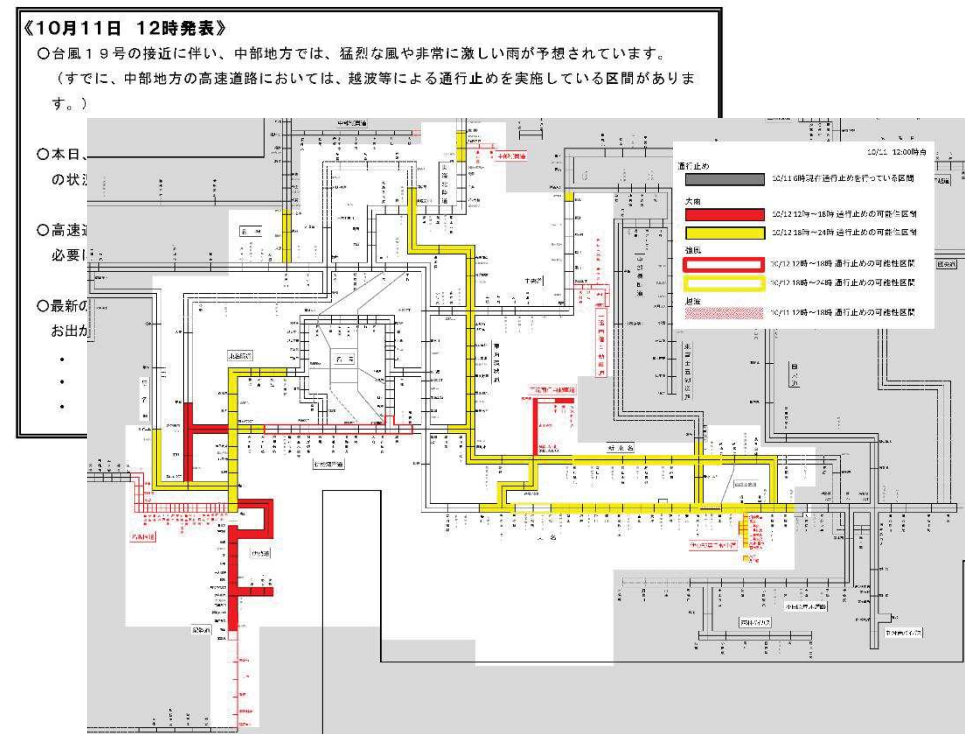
《10月11日　12時発表》
○台風１９号の接近に伴い、中部地方では、猛烈な風や非常に激しい雨が予想されています。
（すでに、中部地方の高速道路においては、越波等による通行止めを実施している区間があります。）

○本日、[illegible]
の状況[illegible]

○高速道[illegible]
必要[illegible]

○最新の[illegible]
お出か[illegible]
・
・
・

10/11 12:00時点
通行止め
10/11 6時現在通行止めを行っている区間
大雨
10/12 12時～18時 通行止めの可能性区間
10/12 18時～24時 通行止めの可能性区間
強風
10/12 12時～18時 通行止めの可能性区間
10/12 18時～24時 通行止めの可能性区間
越波
10/11 12時～18時 通行止めの可能性区間

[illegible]